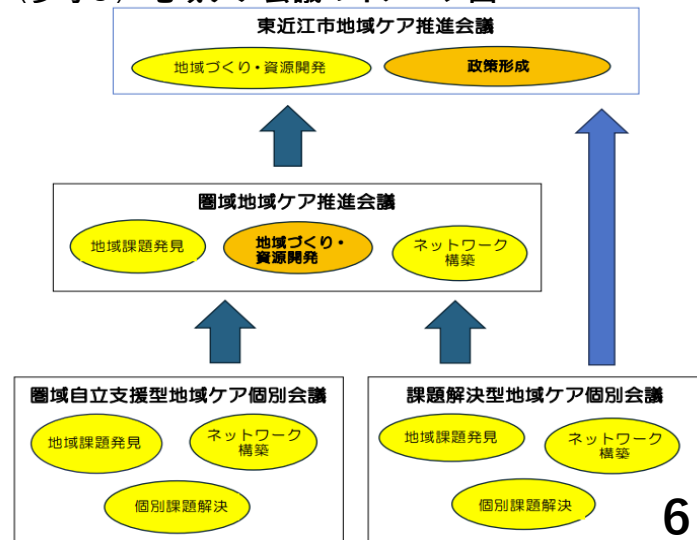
東近江市地域ケア推進会議

地域づくり・資源開発

政策形成

圏域地域ケア推進会議

地域課題発見

地域づくり・資源開発

ネットワーク構築

圏域自立支援型地域ケア個別会議

地域課題発見

ネットワーク構築

個別課題解決

課題解決型地域ケア個別会議

地域課題発見

ネットワーク構築

個別課題解決

6